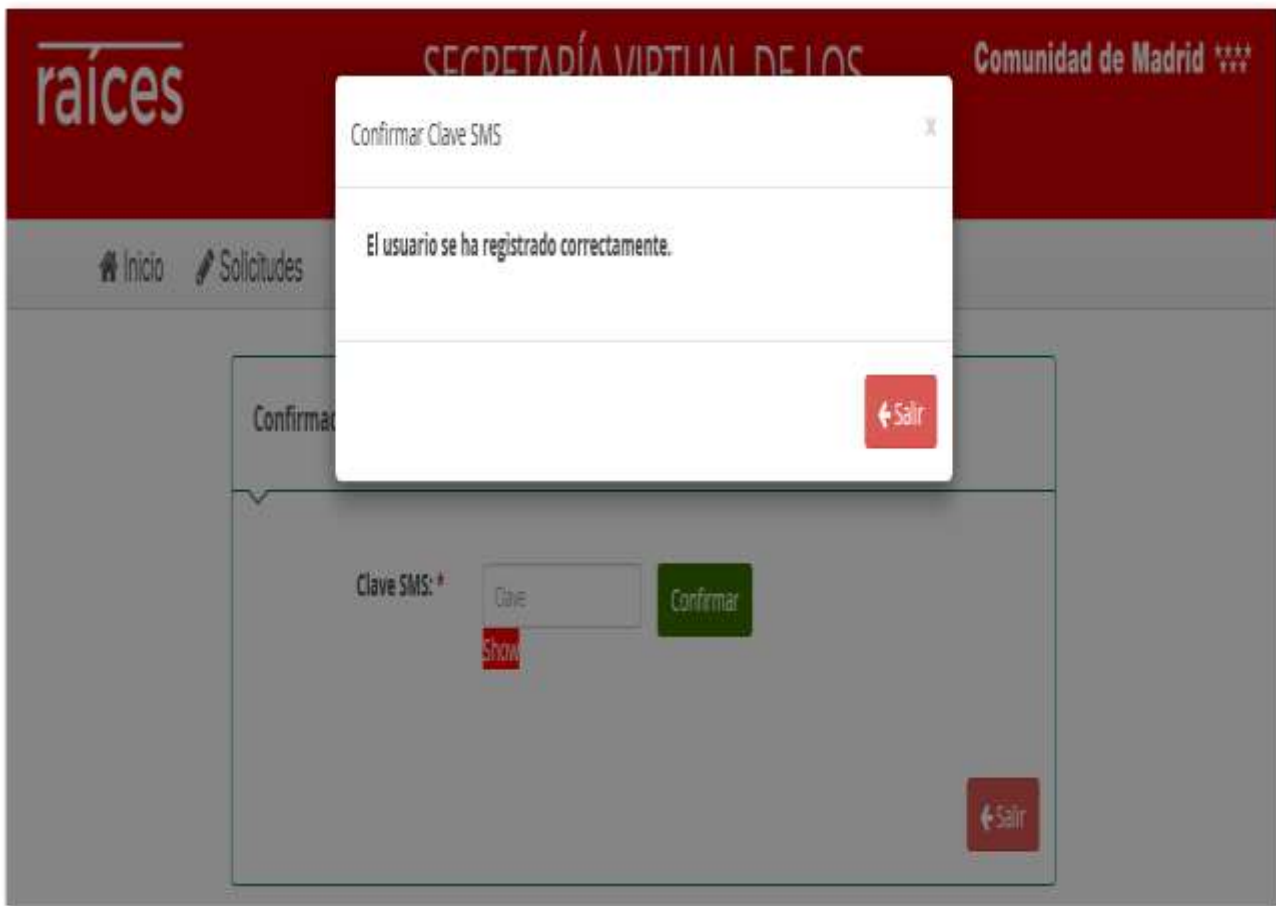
raíces

SECRETARÍA VIRTUAL DE LOS

Comunidad de Madrid

Inicio Solicitudes

Confirmar Clave SMS

x

El usuario se ha registrado correctamente.

Salir

Confirmac

Clave SMS: *

Clave

Confirmar

Show

Salir